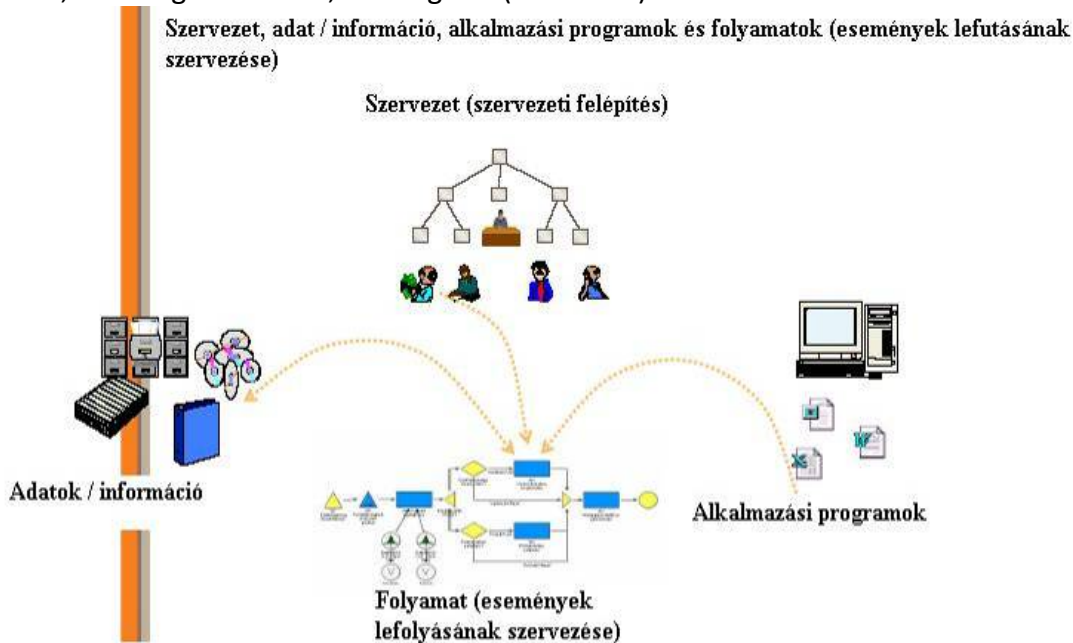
Szervezet, adat / információ, alkalmazási programok és folyamatok (események lefutásának szervezése)

Szervezet (szervezeti felépítés)

Adatok / információ

Alkalmazási programok

Folyamat (események lefolyásának szervezése)